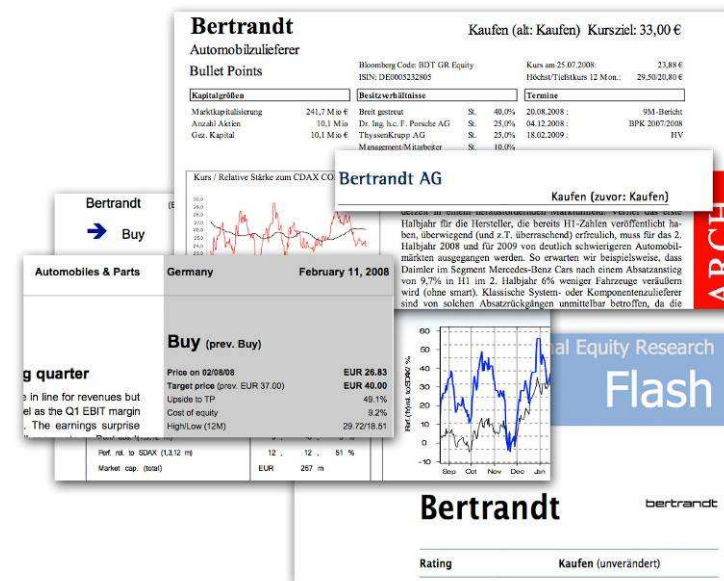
Bertrandt

Kaufen (alt: Kaufen) Kursziel: 33,00 €

Automobilzulieferer

Bullet Points

Bloomberg Code: BDT GR Equity
ISIN: DE0005232805

Kurs am 25.07.2008: 23,88 €
Höchst/Tiefstkurs 12 Mon.: 29,50/20,80 €

| Kapitalgrößen | | Besitzverhältnisse | | | Termine | |
|---|---|---|---|---|---|---|
| Marktkapitalisierung | 241,7 Mio € | Breit gestreut | St. | 40,0% | 20.08.2008: | 9M-Bericht |
| Anzahl Aktien | 10,1 Mio | Dr. Ing. h.c. F. Porsche AG | St. | 25,0% | 04.12.2008: | BPK 2007/2008 |
| Gez. Kapital | 10,1 Mio € | ThyssenKrupp AG | St. | 25,0% | 18.02.2009: | HV |
| | | Management/Mitarbeiter | St. | 10,0% | | |

Kurs / Relative Stärke zum CDAX CO

Bertrandt AG

Kaufen (zuvor: Kaufen)

Halbjahr für die Hersteller, die bereits H1-Zahlen veröffentlicht haben, überwiegend (und z.T. überraschend) erfreulich, muss für das 2. Halbjahr 2008 und für 2009 von deutlich schwierigeren Automobilmärkten ausgegangen werden. So erwarten wir beispielsweise, dass Daimler im Segment Mercedes-Benz Cars nach einem Absatzanstieg von 9,7% in H1 im 2. Halbjahr 6% weniger Fahrzeuge veräußern wird (ohne smart). Klassische System- oder Komponentenzulieferer sind von solchen Absatzrückgängen unmittelbar betroffen, da die

ARCH

Bertrandt

Buy

| Automobiles & Parts | Germany | February 11, 2008 |
|---|---|---|

Buy (prev. Buy)

| Price on 02/08/08 | EUR 26.83 |
|---|---|
| Target price (prev. EUR 37.00) | EUR 40.00 |
| Upside to TP | 49.1% |
| Cost of equity | 9.2% |
| High/Low (12M) | 29.72/18.51 |

g quarter

e in line for revenues but
l as the Q1 EBIT margin
. The earnings surprise

Perf. rel. to SDAX (1,3,12 m) 12 . 12 . 51 %
Market cap. (total) EUR 267 m

60
50
40
30
20
10
0
-10
Sep Oct Nov Dec Jan

al Equity Research

Flash

Bertrandt

bertrandt

Rating Kaufen (unverändert)